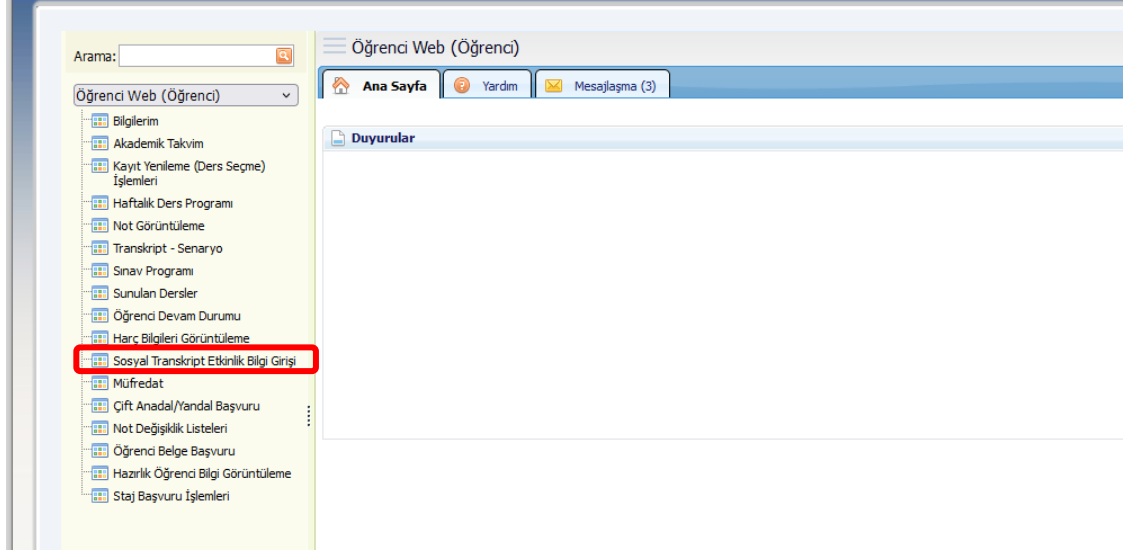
Arama:

Öğrenci Web (Öğrenci)

Bilgilerim
Akademik Takvim
Kayıt Yenileme (Ders Seçme) İşlemleri
Haftalık Ders Programı
Not Görüntüleme
Transkript - Senaryo
Sınav Programı
Sunulan Dersler
Öğrenci Devam Durumu
Harç Bilgileri Görüntüleme
Sosyal Transkript Etkinlik Bilgi Girişi
Müfredat
Çift Anadal/Yandal Başvuru
Not Değişiklik Listeleri
Öğrenci Belge Başvuru
Hazırlık Öğrenci Bilgi Görüntüleme
Staj Başvuru İşlemleri

Öğrenci Web (Öğrenci)

Ana Sayfa
Yardım
Mesajlaşma (3)

Duyurular